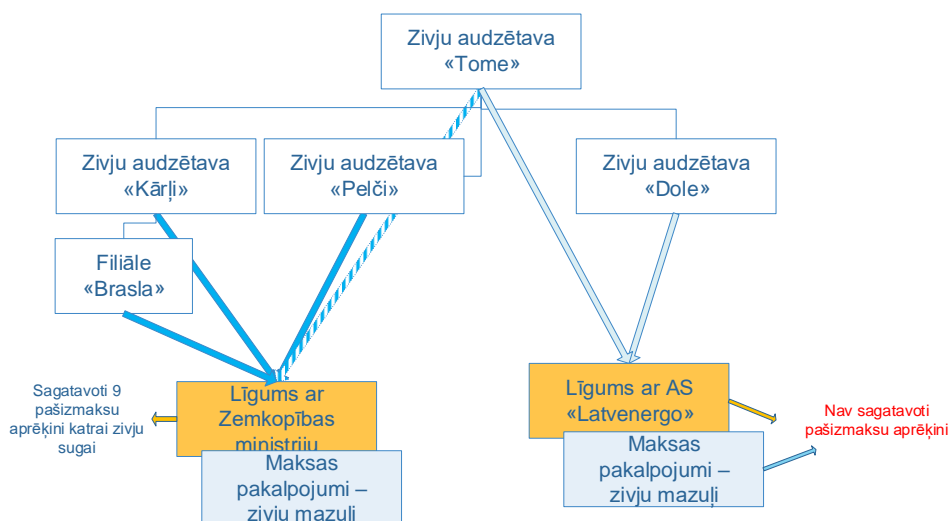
Zivju audzētava «Tome»

Zivju audzētava «Kārļi»

Zivju audzētava «Pelči»

Zivju audzētava «Dole»

Filiāle «Brasla»

Sagatavoti 9 pašizmaksu aprēķini katrai zivju sugai

Līgums ar Zemkopības ministriju

Maksas pakalpojumi – zivju mazuļi

Līgums ar AS «Latvenergo»

Nav sagatavoti pašizmaksu aprēķini

Maksas pakalpojumi – zivju mazuļi